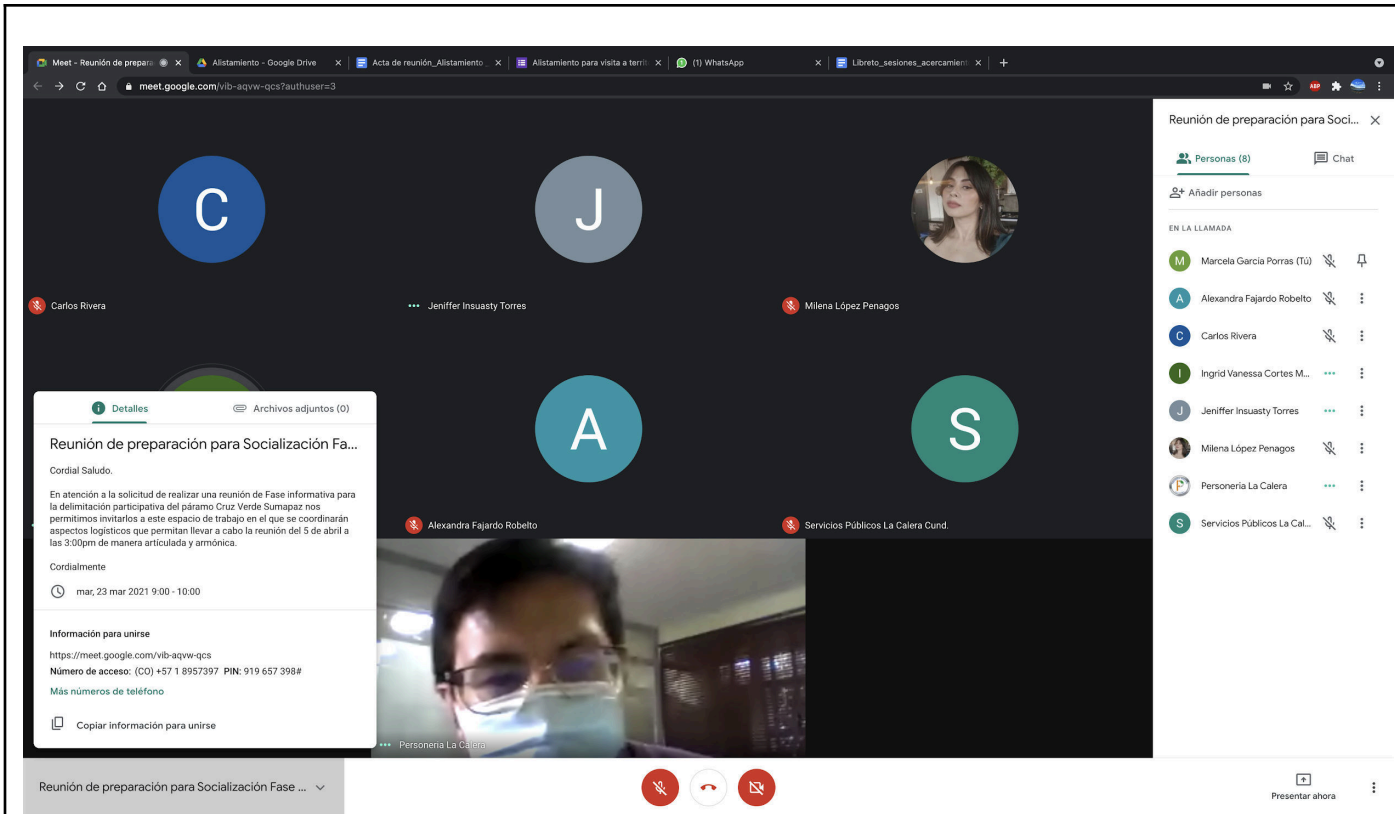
Meet - Reunión de prepara
Alistamiento - Google Drive
Acta de reunión_Alistamiento
Alistamiento para visita a territ
(1) WhatsApp
Libreto_sesiones_acercamient
meet.google.com/vib-aqvw-qcs?authuser=3

C
Carlos Rivera
J
Jeniffer Insuasty Torres
Milena López Penagos
A
Alexandra Fajardo Robelto
S
Servicios Públicos La Calera Cund.
Personeria La Calera

Detalles
Archivos adjuntos (0)
Reunión de preparación para Socialización Fa...
Cordial Saludo.

En atención a la solicitud de realizar una reunión de Fase informativa para la delimitación participativa del páramo Cruz Verde Sumapaz nos permitimos invitarlos a este espacio de trabajo en el que se coordinarán aspectos logísticos que permitan llevar a cabo la reunión del 5 de abril a las 3:00pm de manera articulada y armónica.

Cordialmente
mar, 23 mar 2021 9:00 - 10:00

Información para unirse
https://meet.google.com/vib-aqvw-qcs
Número de acceso: (CO) +57 1 8957397 PIN: 919 657 398#
Más números de teléfono
Copiar información para unirse

Reunión de preparación para Soci...
Personas (8)
Chat
Añadir personas
EN LA LLAMADA
M Marcela Garcia Porras (Tú)
A Alexandra Fajardo Robelto
C Carlos Rivera
I Ingrid Vanessa Cortes M...
J Jeniffer Insuasty Torres
Milena López Penagos
Personeria La Calera
S Servicios Públicos La Cal...

Reunión de preparación para Socialización Fase ...
Presentar ahora